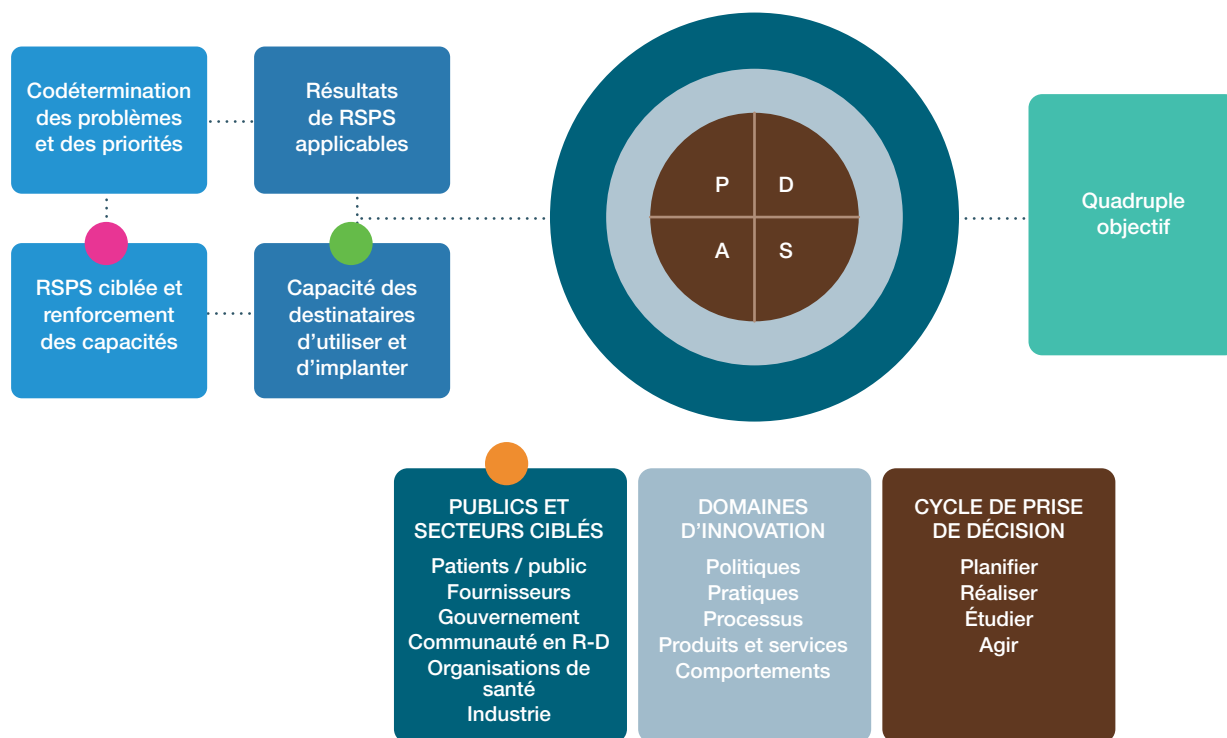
Codétermination des problèmes et des priorités

Résultats de RSPS applicables

RSPS ciblée et renforcement des capacités

Capacité des destinataires d'utiliser et d'implanter

P

D

A

S

Quadruple objectif

PUBLICS ET SECTEURS CIBLÉS

Patients / public
Fournisseurs
Gouvernement
Communauté en R-D
Organisations de santé
Industrie

DOMAINES D'INNOVATION

Politiques
Pratiques
Processus
Produits et services
Comportements

CYCLE DE PRISE DE DÉCISION

Planifier
Réaliser
Étudier
Agir